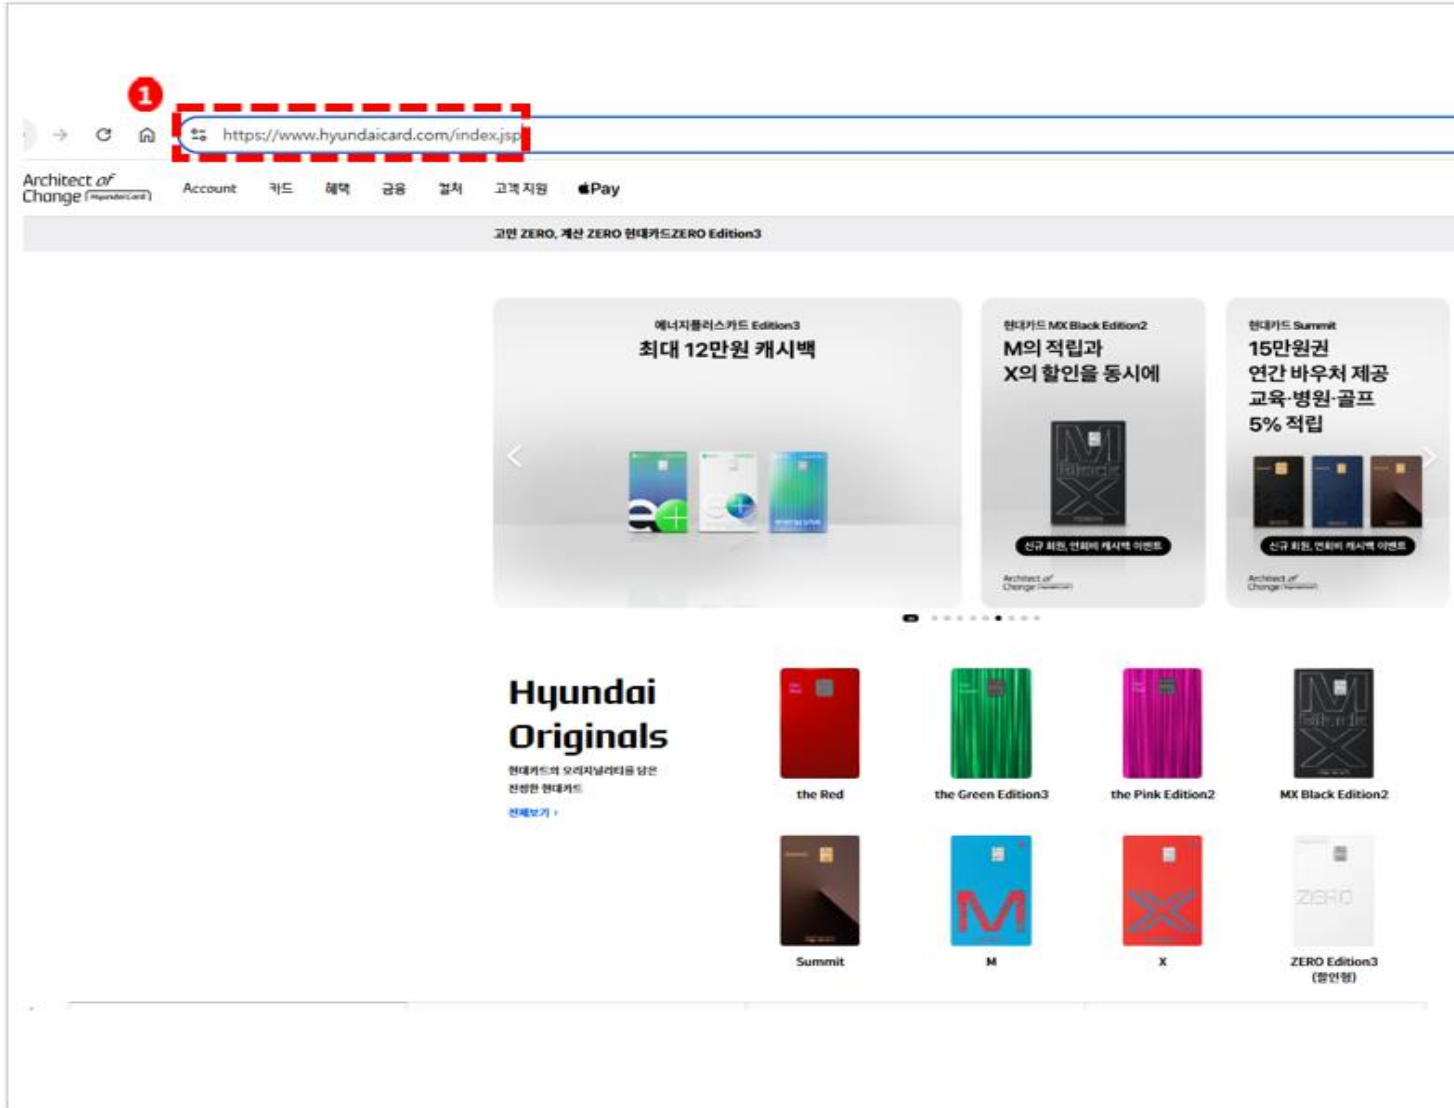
1

https://www.hyundaicard.com/index.jsp

Architect of Change HyundaiCard

Account 카드 혜택 금융 결제 고객 지원 Pay

고민 ZERO, 계산 ZERO 현대카드ZERO Edition3

에너지플러스카드 Edition3
최대 12만원 캐시백

현대카드 MX Black Edition2
M의 적립과
X의 할인을 동시에

신규 회원, 연회비 캐시백 이벤트

Architect of Change

현대카드 Summit
15만원권
연간 바우처 제공
교육·병원·골프
5% 적립

신규 회원, 연회비 캐시백 이벤트

Architect of Change

Hyundai Originals
현대카드의 오리지널리티를 담은
진정한 현대카드
전체보기 ›

the Red

the Green Edition3

the Pink Edition2

MX Black Edition2

Summit

M

X

ZERO Edition3
(할인형)